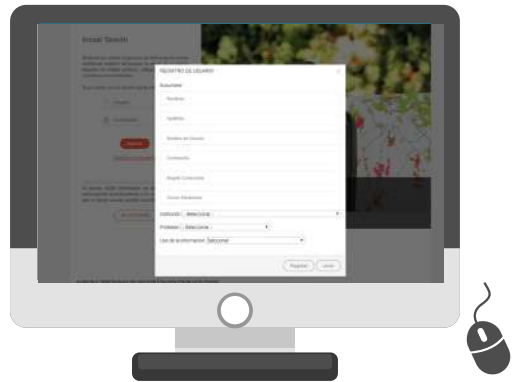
Incoel Search

REGISTRO DE USUARIO

Suscriptor

Nombres

Apellidos

Nombre de Usuario

Contraseña

Repetir Contraseña

Correo Electrónico

Institución : Seleccionar

Profesión : Seleccionar

Uso de la información: Seleccionar

Registrar

Cerrar

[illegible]